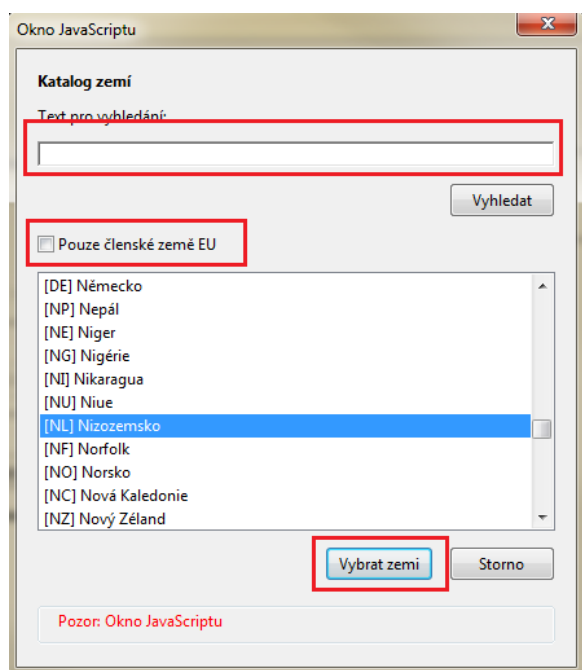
Okno JavaScriptu

Katalog zemí

Text pro vyhledání:

Vyhledat

Pouze členské země EU

[DE] Německo
[NP] Nepál
[NE] Niger
[NG] Nigérie
[NI] Nikaragua
[NU] Niue
[NL] Nizozemsko
[NF] Norfolk
[NO] Norsko
[NC] Nová Kaledonie
[NZ] Nový Zéland

Vybrat zemi
Storno

Pozor: Okno JavaScriptu